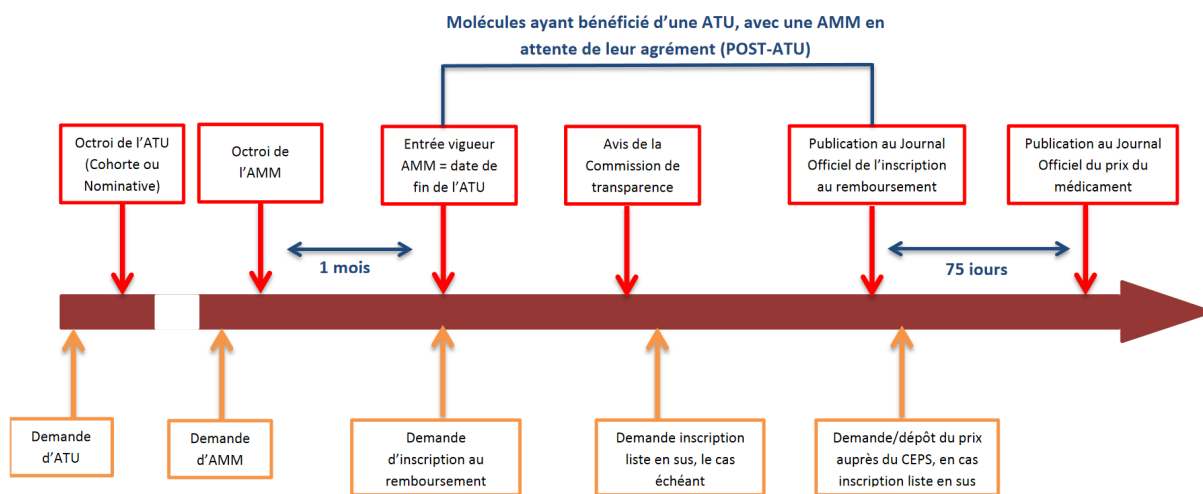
Molécules ayant bénéficié d'une ATU, avec une AMM en attente de leur agrément (POST-ATU)

Octroi de l'ATU (Cohorte ou Nominative)

Octroi de l'AMM

Entrée vigueur AMM = date de fin de l'ATU

Avis de la Commission de transparence

Publication au Journal Officiel de l'inscription au remboursement

Publication au Journal Officiel du prix du médicament

1 mois

75 jours

Demande d'ATU

Demande d'AMM

Demande d'inscription au remboursement

Demande inscription liste en sus, le cas échéant

Demande/dépôt du prix auprès du CEPS, en cas inscription liste en sus